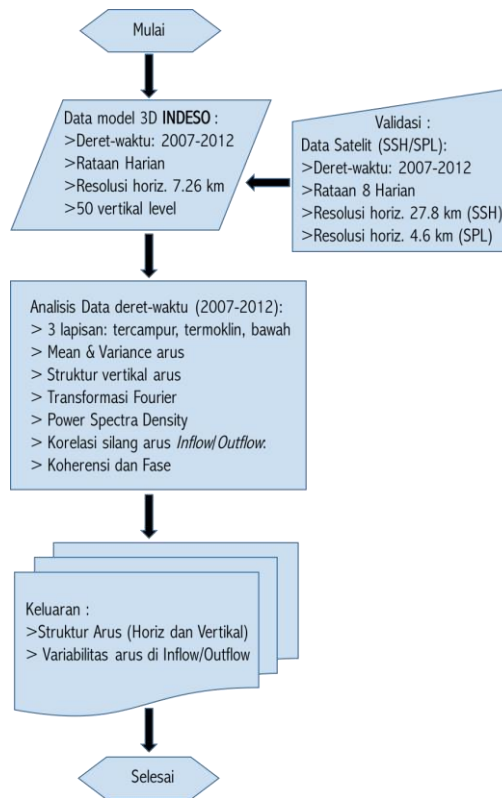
Mulai

Data model 3D **INDESO** :
>Deret-waktu: 2007-2012
>Rataan Harian
>Resolusi horiz. 7.26 km
>50 vertikal level

Validasi :
Data Satelit (SSH/SPL):
>Deret-waktu: 2007-2012
>Rataan 8 Harian
>Resolusi horiz. 27.8 km (SSH)
>Resolusi horiz. 4.6 km (SPL)

Analisis Data deret-waktu (2007-2012):
> 3 lapisan: tercampur, termoklin, bawah
> Mean & Variance arus
> Struktur vertikal arus
> Transformasi Fourier
> Power Spectra Density
> Korelasi silang arus *Inflow/Outflow*.
> Koherensi dan Fase

Keluaran :
>Struktur Arus (Horiz dan Vertikal)
> Variabilitas arus di Inflow/Outflow

Selesai